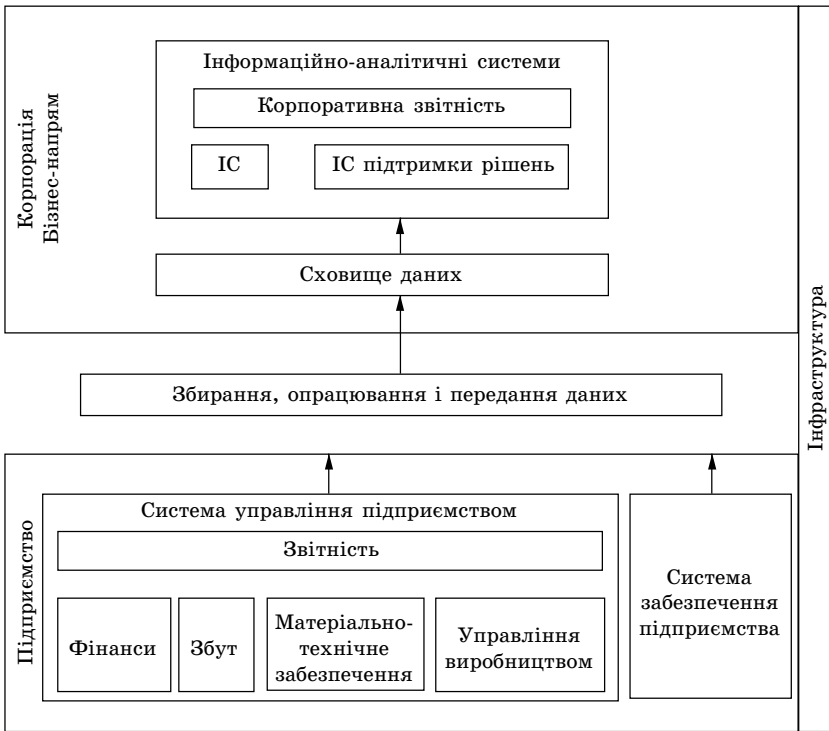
Корпорація
Бізнес-напрям

Інформаційно-аналітичні системи

Корпоративна звітність

ІС

ІС підтримки рішень

Сховище даних

Збирання, опрацювання і передання даних

Інфраструктура

Підприємство

Система управління підприємством

Звітність

Фінанси

Збут

Матеріально-технічне забезпечення

Управління виробництвом

Система забезпечення підприємства